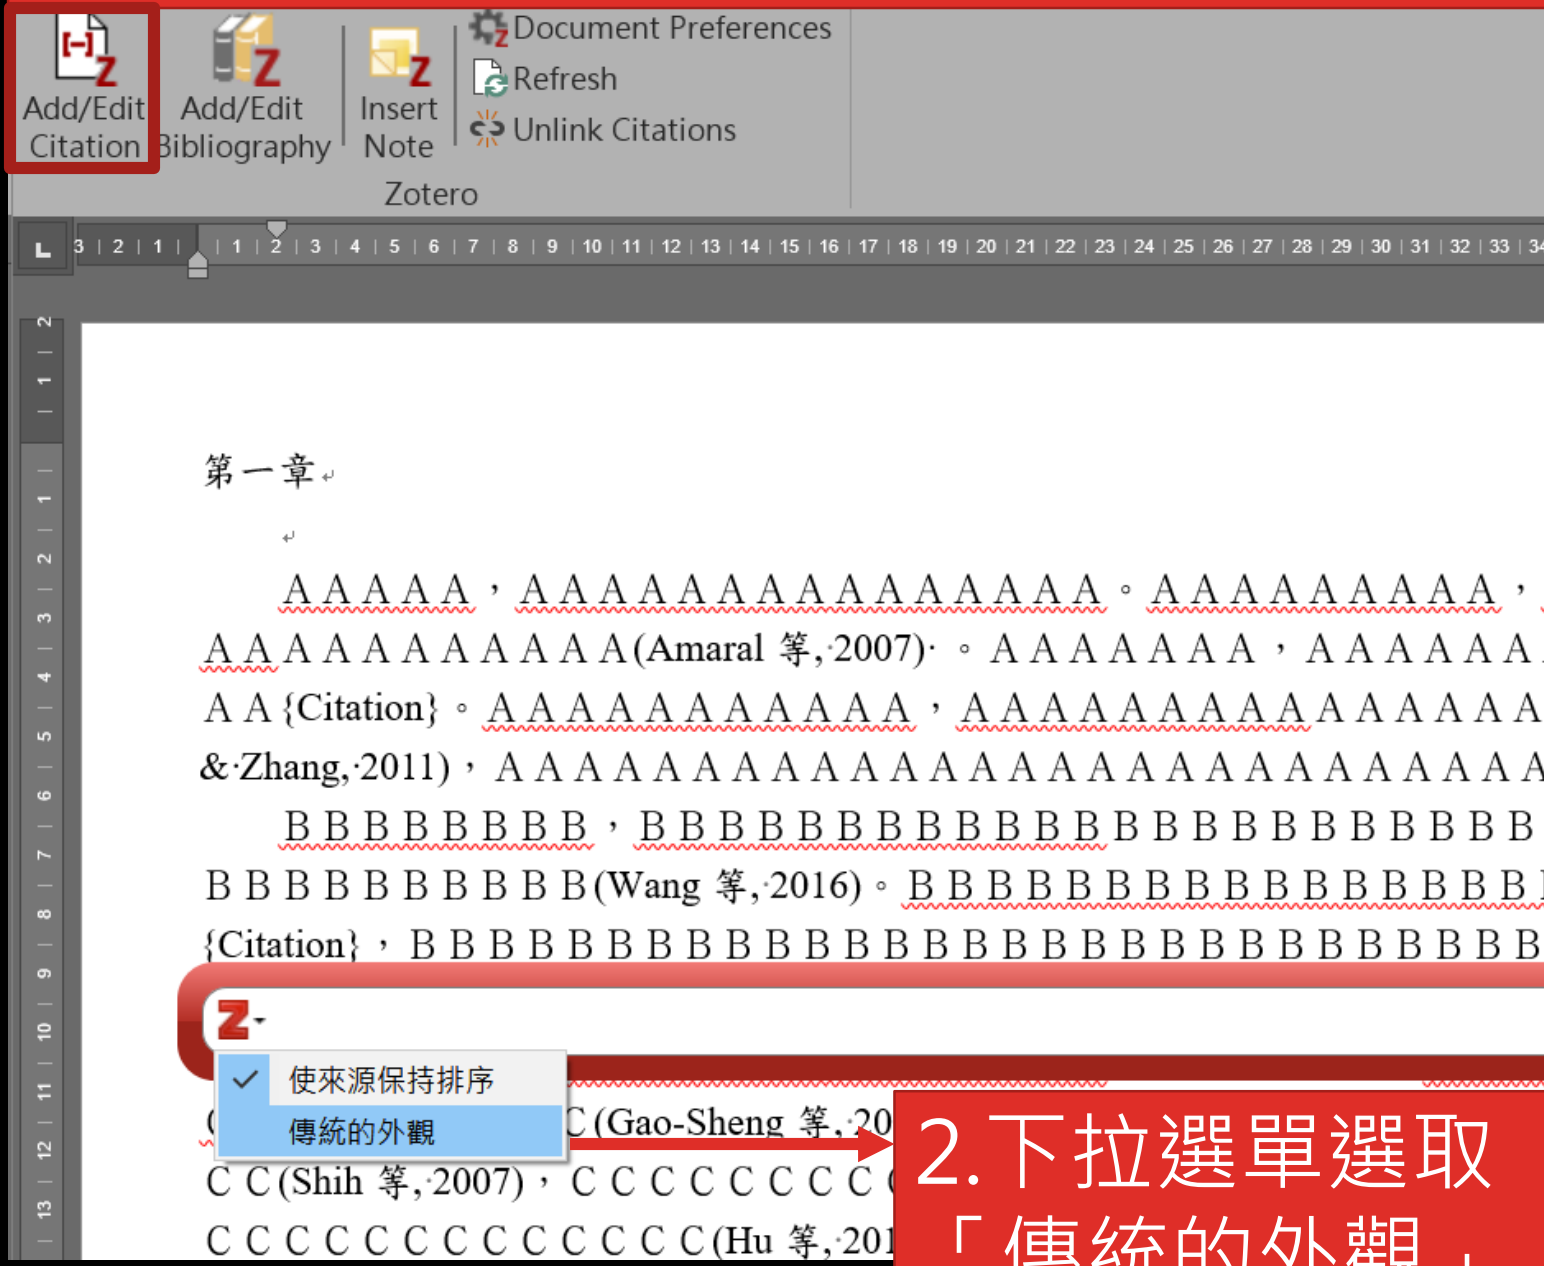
Add/Edit Citation

Add/Edit Bibliography

Insert Note

Document Preferences

Refresh

Unlink Citations

Zotero

L 3 2 1 1 2 3 4 5 6 7 8 9 10 11 12 13 14 15 16 17 18 19 20 21 22 23 24 25 26 27 28 29 30 31 32 33 34

第一章

AAAAA，AAAAAAAAAAAAAAA。AAAAAAAAA，AAAAAAAAAAAA(Amaral 等, 2007)。AAAAAAA，AAAAAA AA{Citation}。AAAAAAAAAAAA，AAAAAAAAAAAAAAAAA & Zhang, 2011)，AAAAAAAAAAAAAAAAAAAAAAAAAAAAAAA

BBBBBBBB，BBBBBBBBBBBBBBBBBBBBB BBBBBBBBBB(Wang 等, 2016)。BBBBBBBBBBBBBBBB {Citation}，BBBBBBBBBBBBBBBBBBBBBBBBBBBBBBBBB

使來源保持排序

傳統的外觀

C(Gao-Sheng 等, 20

CC(Shih 等, 2007)，CCCCCCCC

CCCCCCCCCCCCC(Hu 等, 201

2.下拉選單選取

「傳統的外觀」